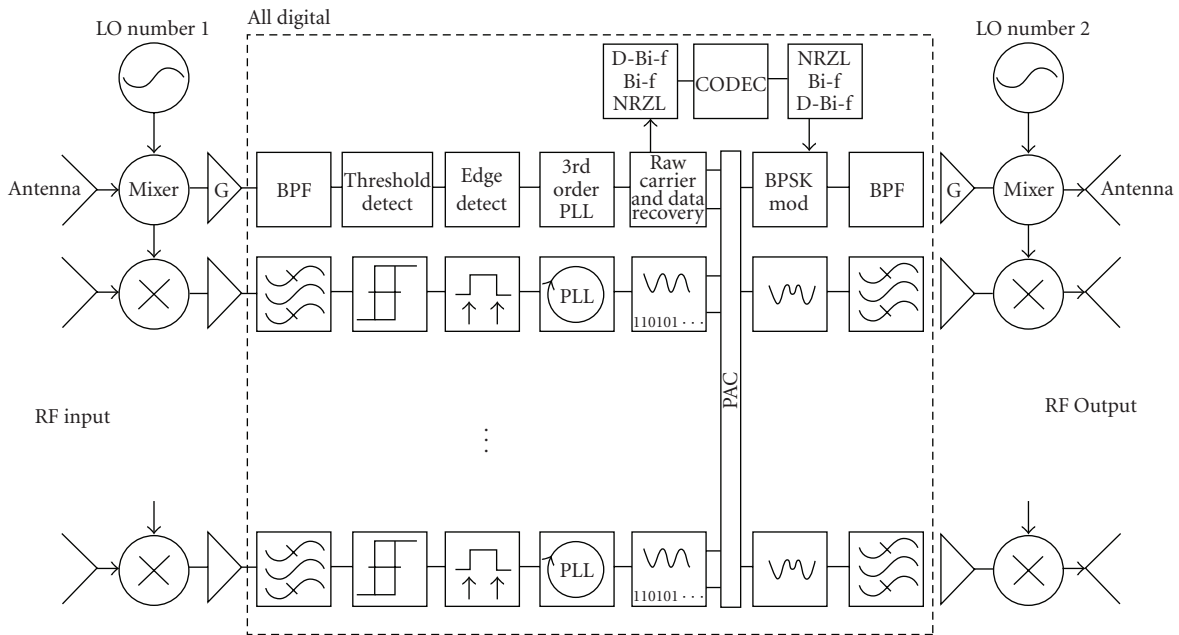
LO number 1

All digital

LO number 2

D-Bi-f Bi-f NRZL

CODEC

NRZL Bi-f D-Bi-f

Antenna

Mixer

G

BPF

Threshold detect

Edge detect

3rd order PLL

Raw carrier and data recovery

BPSK mod

BPF

G

Mixer

Antenna

PLL

110101 · · ·

RF input

PAC

RF Output

⋮

PLL

110101 · · ·